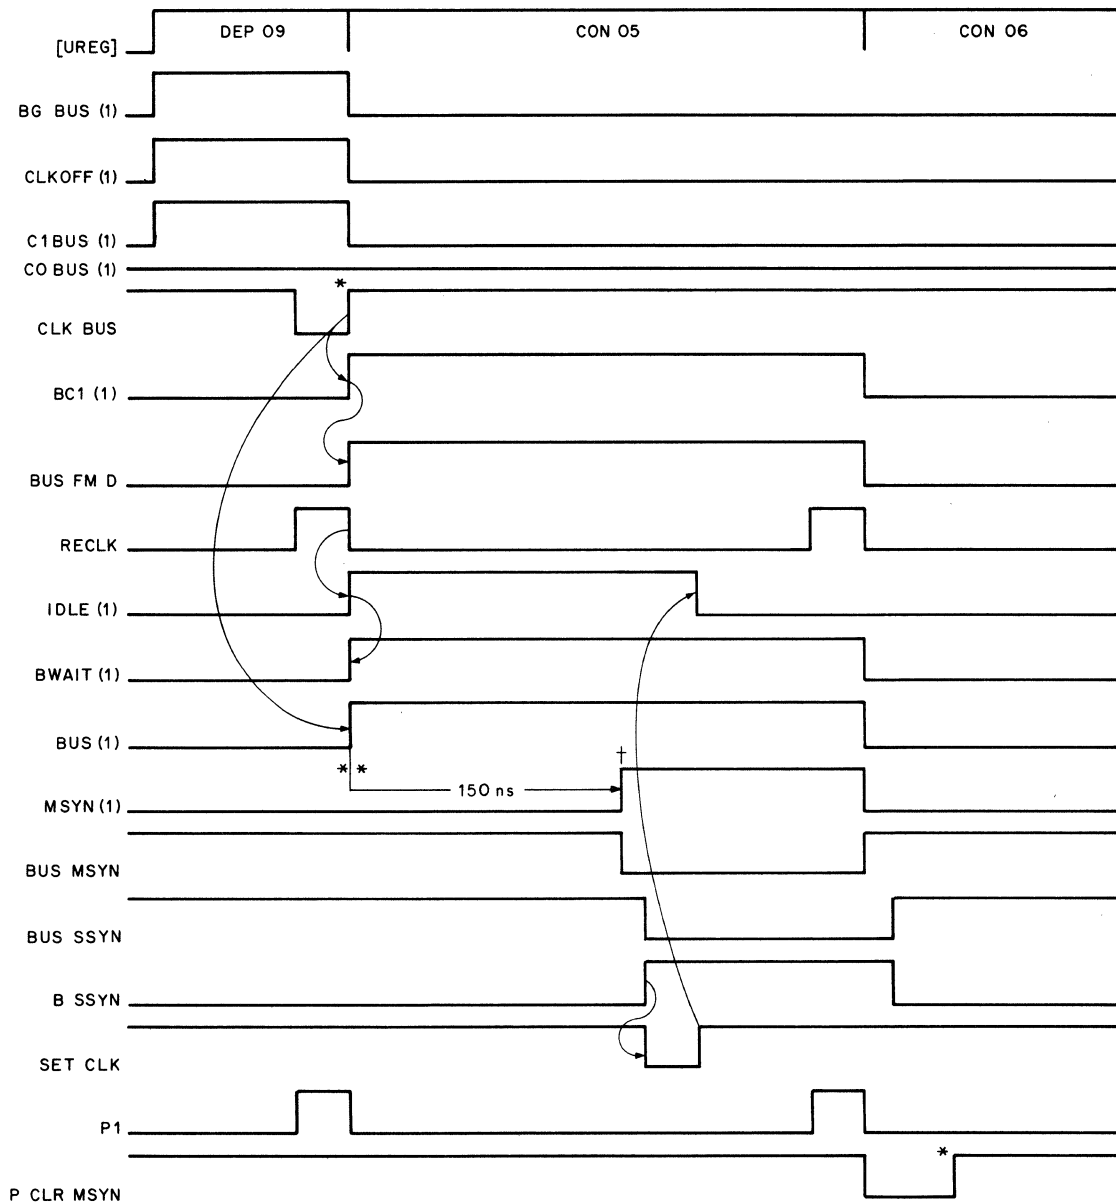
[UREG]
DEP 09
CON 05
CON 06
BG BUS (1)
CLKOFF (1)
C1BUS (1)
CO BUS (1)
*
CLK BUS
BC1 (1)
BUS FM D
RECLK
IDLE (1)
BWAIT (1)
BUS (1)
* *
†
150 ns
MSYN (1)
BUS MSYN
BUS SSYN
B SSYN
SET CLK
P1
*
P CLR MSYN